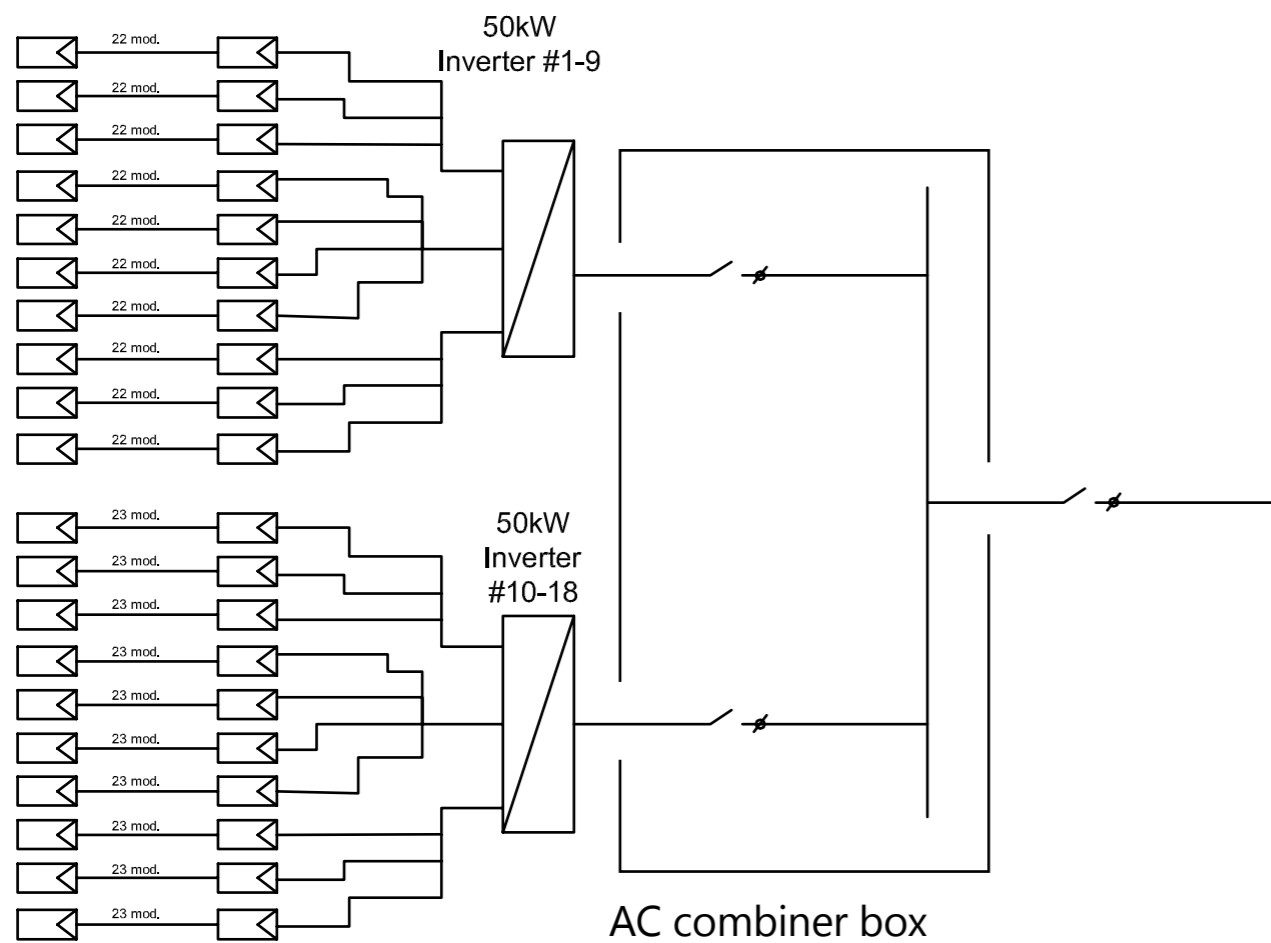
50kW
Inverter #1-9

22 mod.
22 mod.
22 mod.
22 mod.
22 mod.
22 mod.
22 mod.
22 mod.
22 mod.
22 mod.

50kW
Inverter
#10-18

23 mod.
23 mod.
23 mod.
23 mod.
23 mod.
23 mod.
23 mod.
23 mod.
23 mod.
23 mod.

AC combiner box